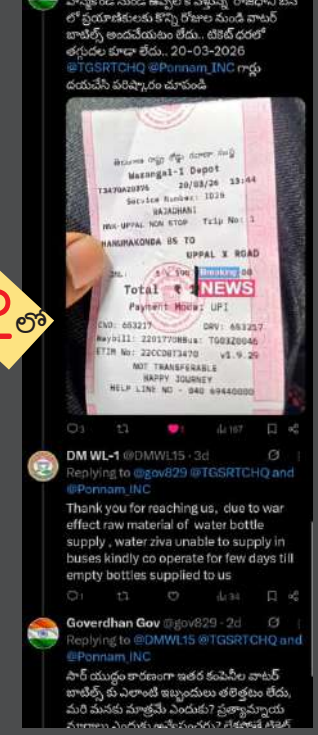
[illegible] లో ప్రయాణికులకు కొన్ని రోజుల నుండి వాటర్ బాటిల్స్ అందివేయటం లేదు.. టికెట్ ధరలో తగ్గింపు కూడా లేదు.. 20-03-2026 @TGSRTCHQ @Ponnam_INC గార్లు దయచేసి పరిష్కారం చూపండి

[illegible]
Mazangal-I Depot
T347RA20396 20/03/26 13:44
Service Number: ID39
RAJADHANI
HNK-UPPAL NON STOP Trip No: 1
HANUMAKONDA BS TO
UPPAL X ROAD
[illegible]
Total ₹ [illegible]
Payment Mode: UPI
CND: 653217 DRV: 653217
WayBill: 2201770 BNo: TG03Z0046
ETIM No: 22CC0873470 v1.9.29
NOT TRANSFERABLE
HAPPY JOURNEY
HELP LINE NO - 040 69440000

Breaking NEWS

లో

3 1 167

DM WL-1 @DMWL15 · 3d
Replying to @gov829 @TGSRTCHQ and @Ponnam_INC
Thank you for reaching us, due to war effect raw material of water bottle supply , water ziva unable to supply in buses kindly co operate for few days till empty bottles supplied to us

1 34

Goverdhan Gov @gov829 · 2d
Replying to @DMWL15 @TGSRTCHQ and @Ponnam_INC
వార్ యుద్ధం కారణంగా ఇతర కంపెనీల వాటర్ బాటిల్స్ కు ఎలాంటి ఇబ్బందులు తలెత్తటం లేదు, మరి మనకు మాత్రమే ఎందుకు? ప్రత్యామ్నాయ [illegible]